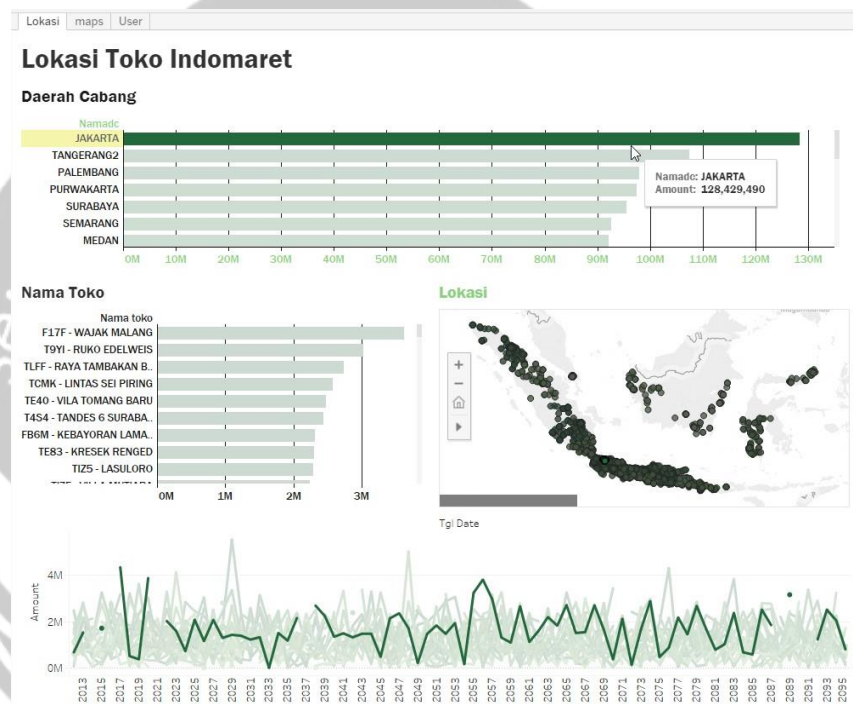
Lokasi | maps | User

Lokasi Toko Indomaret

Daerah Cabang

Namadc
JAKARTA
TANGERANG2
PALEMBANG
PURWAKARTA
SURABAYA
SEMARANG
MEDAN

0M 10M 20M 30M 40M 50M 60M 70M 80M 90M 100M 110M 120M 130M

Namadc: JAKARTA
Amount: 128,429,490

Nama Toko

Nama toko
F17F - WAJAK MALANG
T9YI - RUKO EDELWEIS
TLFF - RAYA TAMBAKAN B..
TCMK - LINTAS SEI PIRING
TE40 - VILA TOMANG BARU
T4S4 - TANDES 6 SURABA..
FB6M - KEBAYORAN LAMA..
TE83 - KRESEK RENGED
TIZ5 - LASULORO

0M 1M 2M 3M

Lokasi

+
−

Tgl Date

4M
2M
0M
Amount

2013 2015 2017 2019 2021 2023 2025 2027 2029 2031 2033 2035 2037 2039 2041 2043 2045 2047 2049 2051 2053 2055 2057 2059 2061 2063 2065 2067 2069 2071 2073 2075 2077 2079 2081 2083 2085 2087 2089 2091 2093 2095